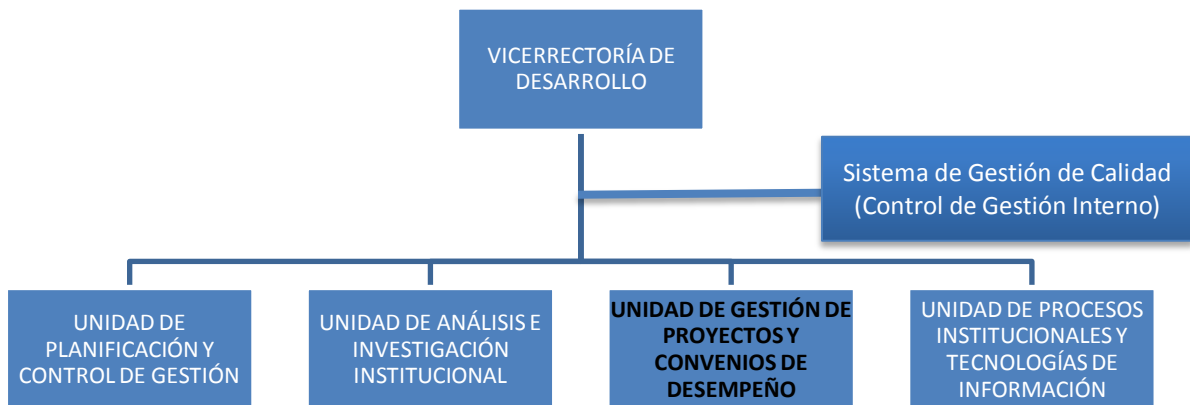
VICERRECTORÍA DE DESARROLLO

Sistema de Gestión de Calidad (Control de Gestión Interno)

UNIDAD DE PLANIFICACIÓN Y CONTROL DE GESTIÓN

UNIDAD DE ANÁLISIS E INVESTIGACIÓN INSTITUCIONAL

UNIDAD DE GESTIÓN DE PROYECTOS Y CONVENIOS DE DESEMPEÑO

UNIDAD DE PROCESOS INSTITUCIONALES Y TECNOLOGÍAS DE INFORMACIÓN